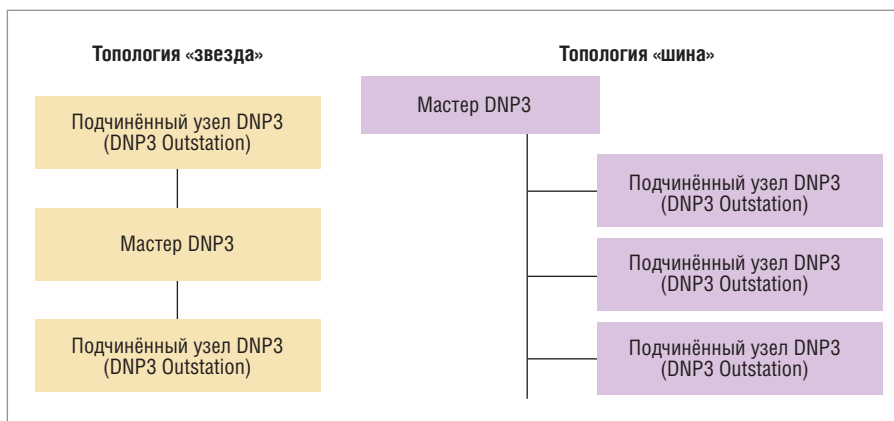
Топология «звезда»

Подчинённый узел DNP3 (DNP3 Outstation)

Мастер DNP3

Подчинённый узел DNP3 (DNP3 Outstation)

Топология «шина»

Мастер DNP3

Подчинённый узел DNP3 (DNP3 Outstation)

Подчинённый узел DNP3 (DNP3 Outstation)

Подчинённый узел DNP3 (DNP3 Outstation)